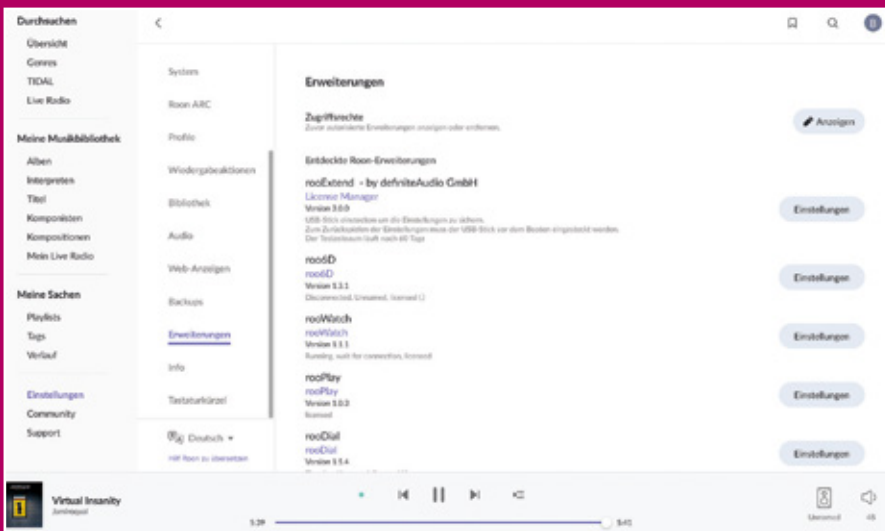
Durchsuchen
Übersicht
Genres
TIDAL
Live Radio

Meine Musikbibliothek
Alben
Interpreten
Titel
Komponisten
Kompositionen
Mein Live Radio

Meine Sachen
Playlists
Tags
Verlauf

Einstellungen
Community
Support

<

System
Roon ARC
Profile
Wiedergabeaktionen
Bibliothek
Audio
Web-Anzeigen
Backups
Erweiterungen
Info
Tastaturkürzel

Deutsch ▾
Hilf Roon zu übersetzen

Erweiterungen

Zugriffsrechte
Zuvor autorisierte Erweiterungen anzeigen oder entfernen.
Anzeigen

Entdeckte Roon-Erweiterungen

rooExtend - by definiteAudio GmbH
License Manager
Version 3.0.0
USB-Stick einstecken um die Einstellungen zu sichern.
Zum Zurückladen der Einstellungen muss der USB-Stick vor dem Booten eingesteckt werden.
Der Testzeitraum läuft noch 60 Tage
Einstellungen

rooSD
rooSD
Version 1.1.1
Disconnected, Unnamed, licensed ()
Einstellungen

rooWatch
rooWatch
Version 1.1.1
Running, wait for connection, licensed
Einstellungen

rooPlay
rooPlay
Version 1.0.3
licensed
Einstellungen

rooDial
rooDial
Version 1.1.4
Einstellungen

Virtual Insanity
Jamiroquai
1:39
5:41
Unnamed
48